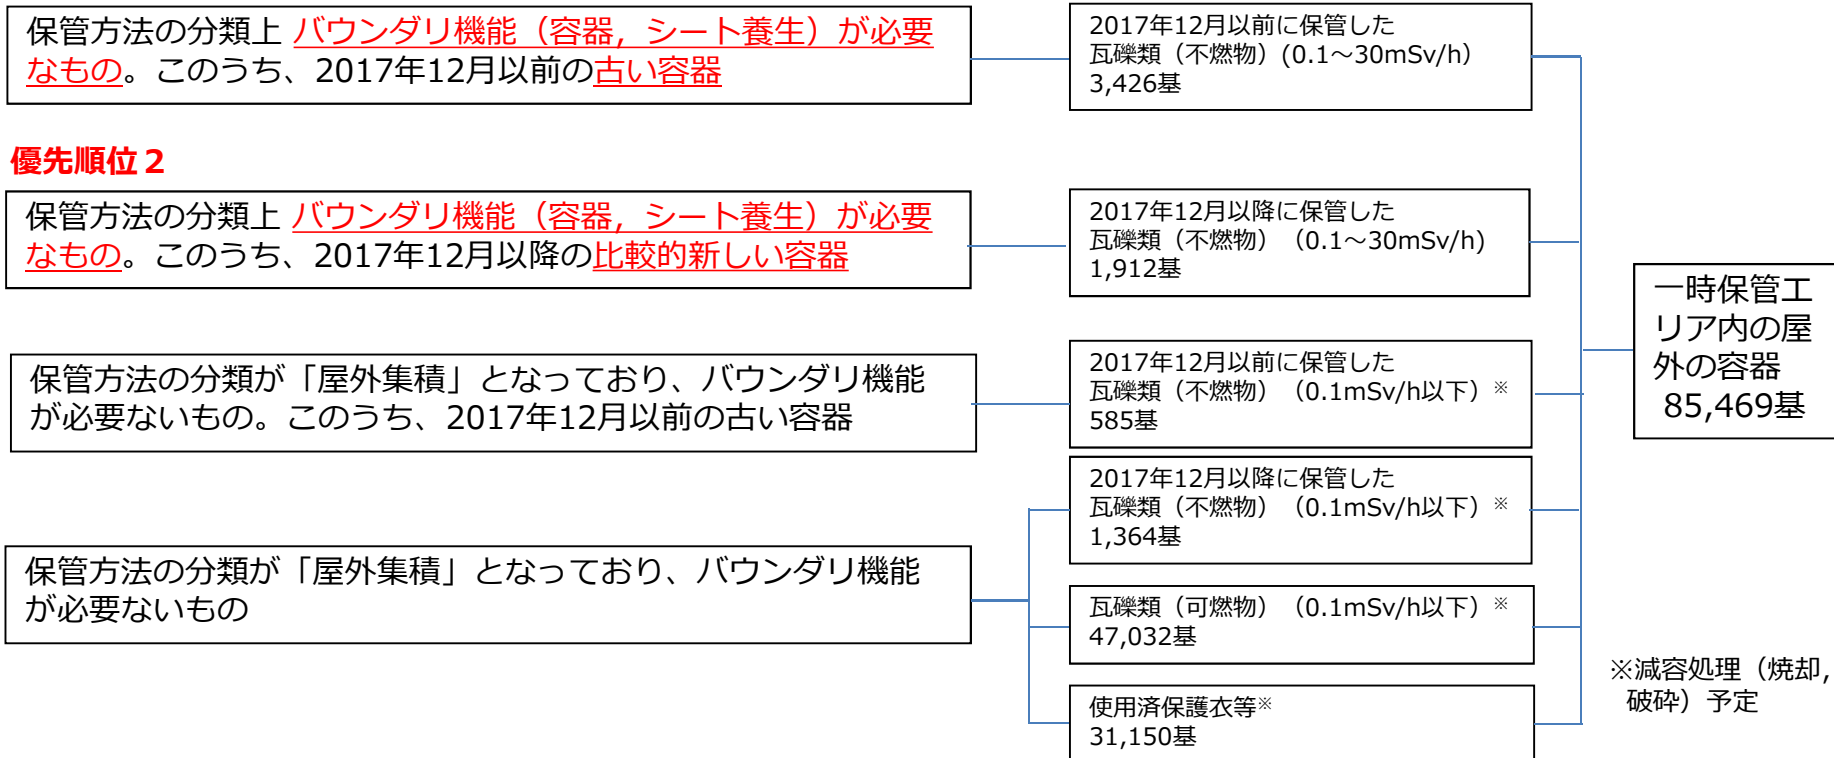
保管方法の分類上 バウンダリ機能（容器，シート養生）が必要なもの。このうち、2017年12月以前の古い容器

優先順位２

保管方法の分類上 バウンダリ機能（容器，シート養生）が必要なもの。このうち、2017年12月以降の比較的新しい容器

保管方法の分類が「屋外集積」となっており、バウンダリ機能が必要ないもの。このうち、2017年12月以前の古い容器

保管方法の分類が「屋外集積」となっており、バウンダリ機能が必要ないもの

2017年12月以前に保管した
瓦礫類（不燃物）(0.1～30mSv/h)
3,426基

2017年12月以降に保管した
瓦礫類（不燃物）（0.1～30mSv/h)
1,912基

2017年12月以前に保管した
瓦礫類（不燃物）（0.1mSv/h以下）※
585基

2017年12月以降に保管した
瓦礫類（不燃物）（0.1mSv/h以下）※
1,364基

瓦礫類（可燃物）（0.1mSv/h以下）※
47,032基

使用済保護衣等※
31,150基

一時保管エリア内の屋外の容器
85,469基

※減容処理（焼却，破砕）予定